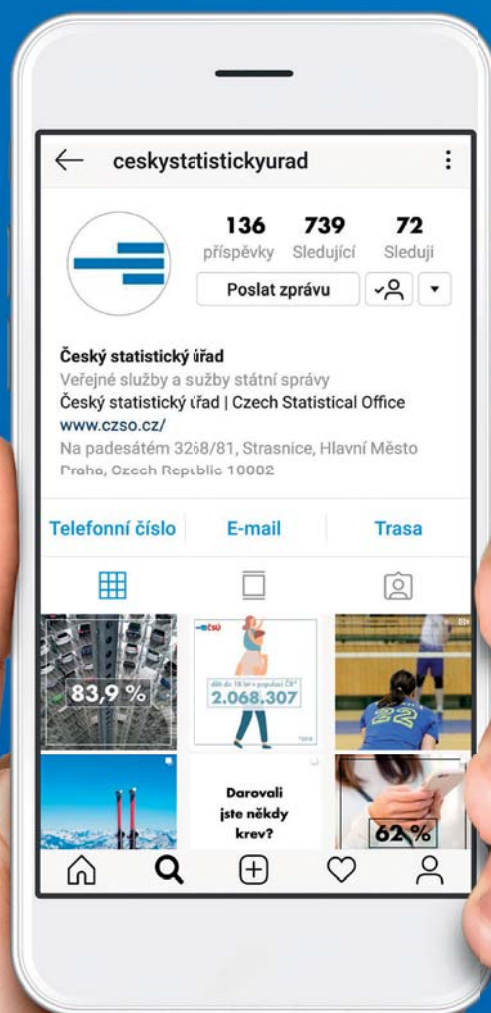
ceskystatistickyurad

136 příspěvky
739 Sledující
72 Sleduji

Poslat zprávu

Český statistický úřad
Veřejné služby a sužby státní správy
Český statistický úřad | Czech Statistical Office
www.czso.cz/
Na padesátém 3268/81, Strasnice, Hlavní Město Praha, Czech Republic 10002

Telefonní číslo
E-mail
Trasa

83,9 %

ČSÚ
dětí do 18 let v populaci ČR*
2.068.307
*2018

22

Darovali jste někdy krev?

62 %